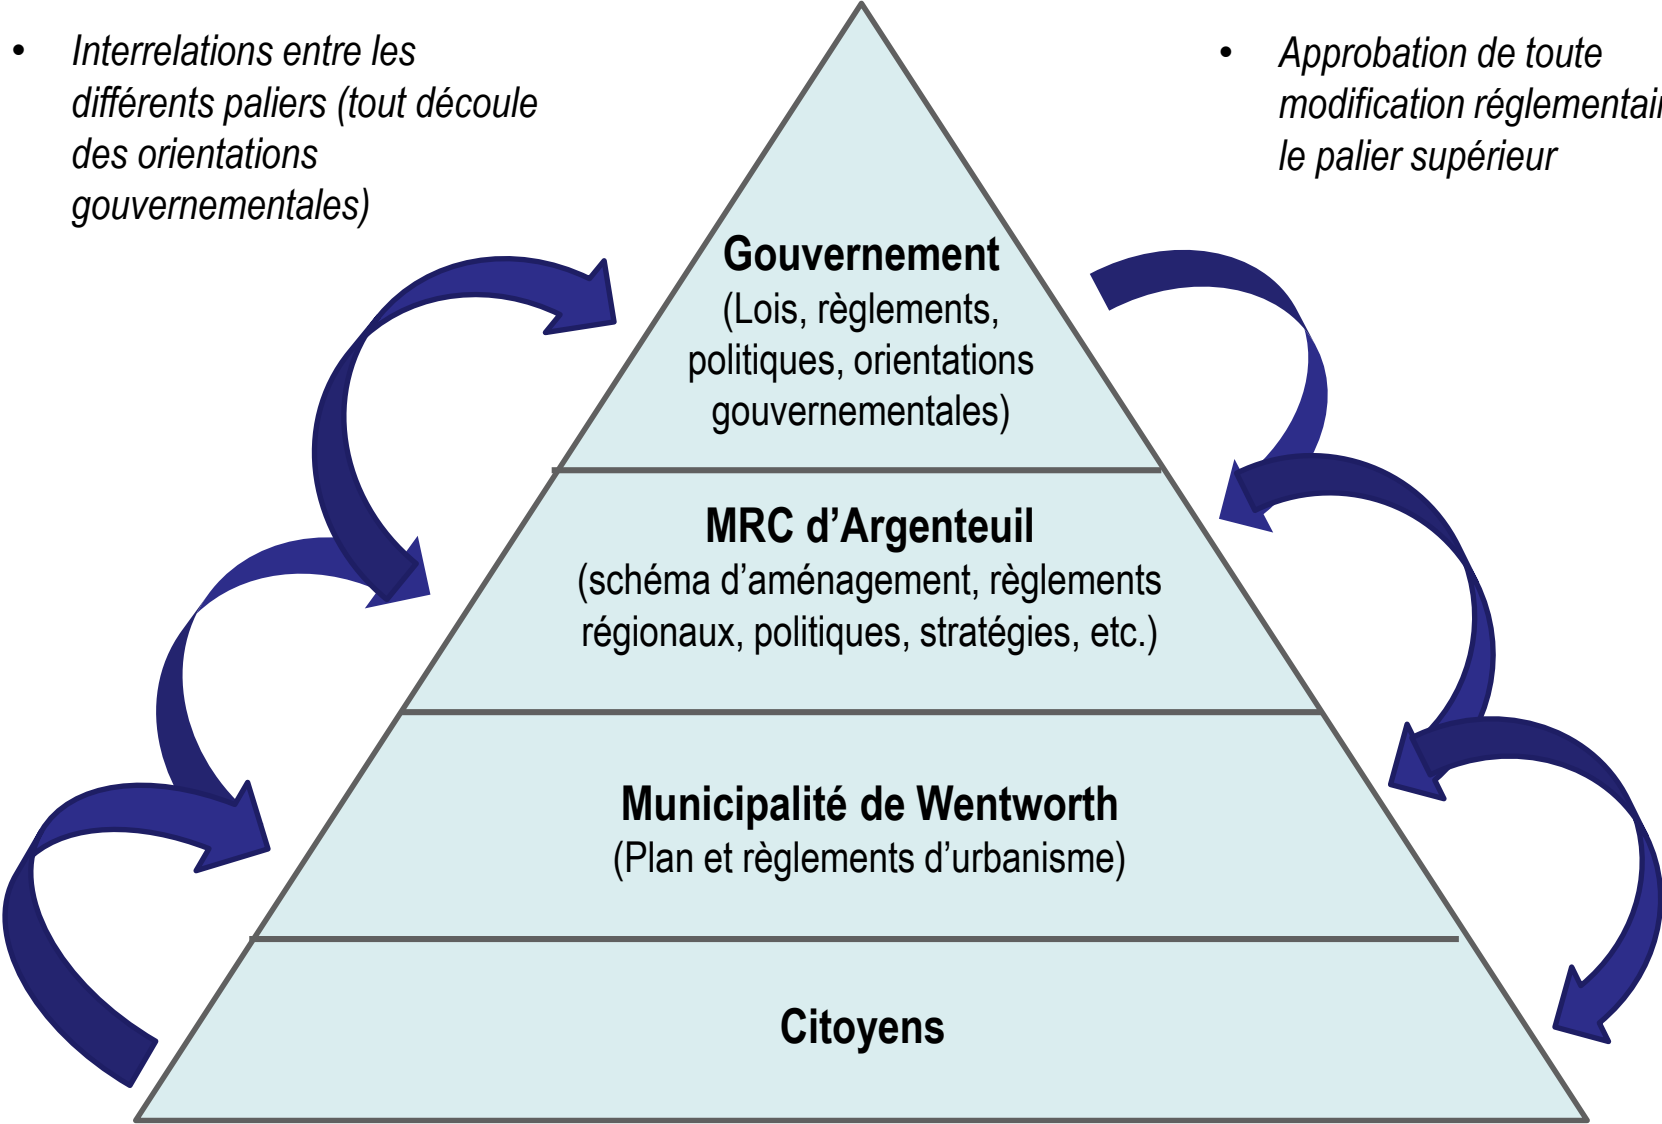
• Interrelations entre les différents paliers (tout découle des orientations gouvernementales)

• Approbation de toute modification réglementai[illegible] le palier supérieur

Gouvernement
(Lois, règlements, politiques, orientations gouvernementales)

MRC d’Argenteuil
(schéma d’aménagement, règlements régionaux, politiques, stratégies, etc.)

Municipalité de Wentworth
(Plan et règlements d’urbanisme)

Citoyens